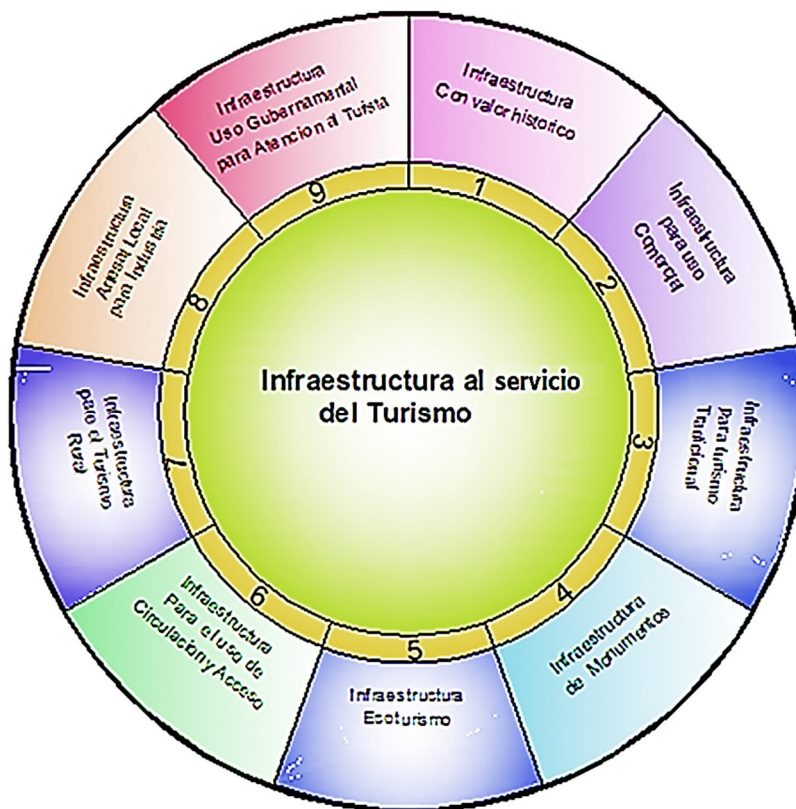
Infraestructura al servicio del Turismo

1
Infraestructura Con valor historico

2
Infraestructura para uso Comercial

3
Infraestructura Para turismo Tradicional

4
Infraestructura de Monumentos

5
Infraestructura Ecoturismo

6
Infraestructura Para el uso de Circulacion y Acceso

7
Infraestructura para el Turismo Rural

8
Infraestructura Arresal Local para Turistas

9
Infraestructura Uso Gubernamental para Atencion al Turista